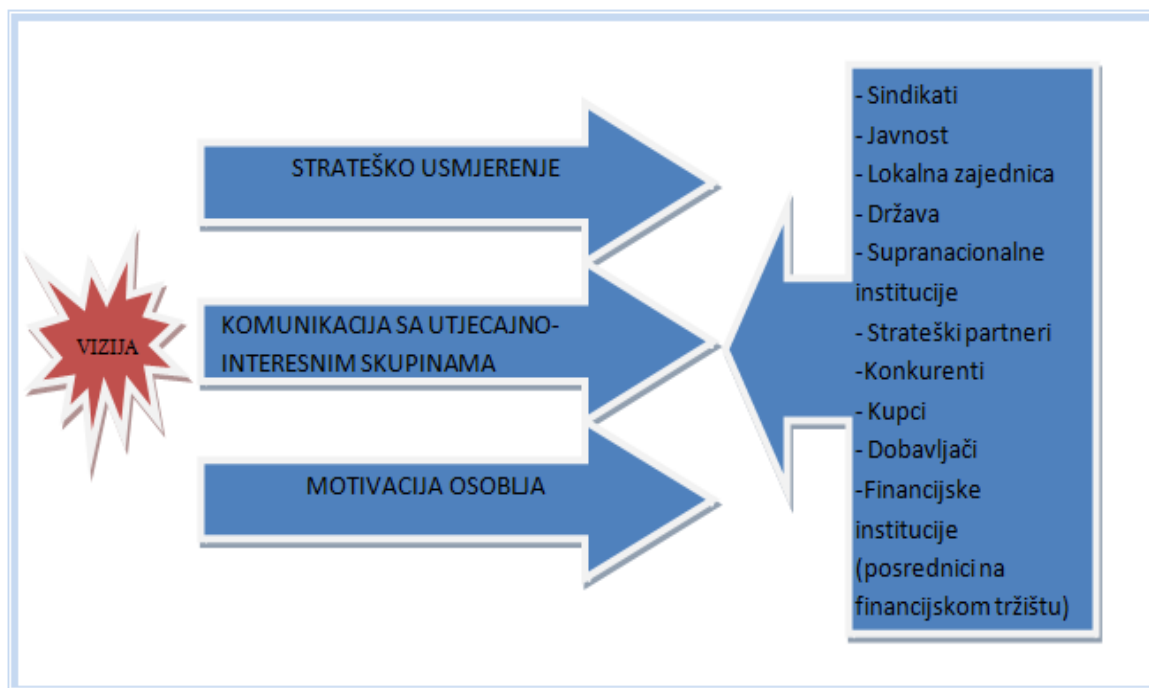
VIZIJA

STRATEŠKO USMJERENJE

KOMUNIKACIJA SA UTJECAJNO-INTERESNIM SKUPINAMA

MOTIVACIJA OSOBLJA

- Sindikati
- Javnost
- Lokalna zajednica
- Država
- Supranacionalne institucije
- Strateški partneri
-Konkurenti
- Kupci
- Dobavljači
-Financijske institucije (posrednici na financijskom tržištu)